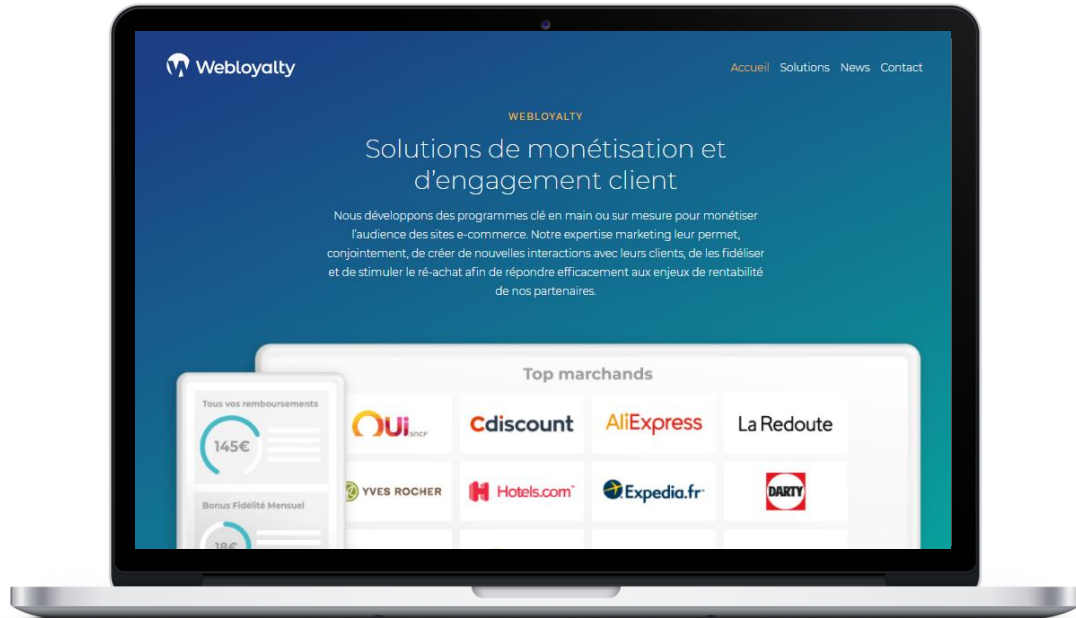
Webloyalty

Accueil Solutions News Contact

WEBLOYALTY

Solutions de monétisation et d'engagement client

Nous développons des programmes clé en main ou sur mesure pour monétiser l'audience des sites e-commerce. Notre expertise marketing leur permet, conjointement, de créer de nouvelles interactions avec leurs clients, de les fidéliser et de stimuler le ré-achat afin de répondre efficacement aux enjeux de rentabilité de nos partenaires.

Top marchands

Tous vos remboursements

145€

Bonus Fidélité Mensuel

18€

OUi SNCF

Cdiscount

AliExpress

La Redoute

YVES ROCHER

Hotels.com

Expedia.fr

DARTY